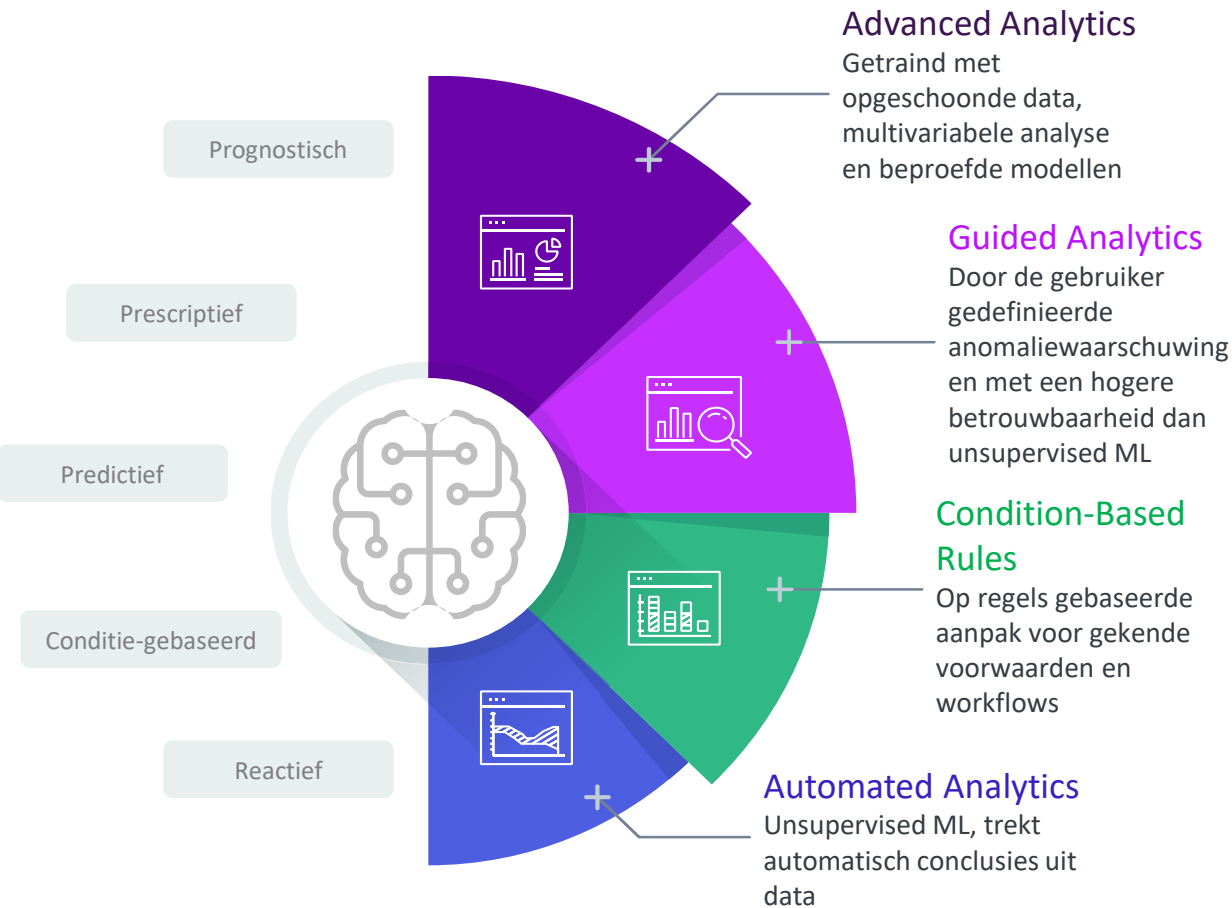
Advanced Analytics
Getraind met opgeschoonde data, multivariabele analyse en beproefde modellen

Prognostisch

Guided Analytics
Door de gebruiker gedefinieerde anomaliewaarschuwingen met een hogere betrouwbaarheid dan unsupervised ML

Prescriptief

Predictief

Condition-Based Rules
Op regels gebaseerde aanpak voor gekende voorwaarden en workflows

Conditie-gebaseerd

Reactief

Automated Analytics
Unsupervised ML, trekt automatisch conclusies uit data